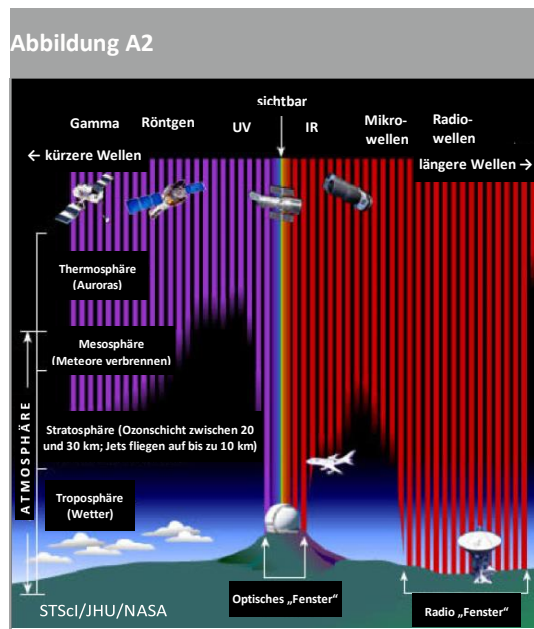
Abbildung A2

sichtbar

Gamma Röntgen UV IR Mikrowellen Radiowellen

← kürzere Wellen

längere Wellen →

Thermosphäre (Auroras)

Mesosphäre (Meteore verbrennen)

Stratosphäre (Ozonschicht zwischen 20 und 30 km; Jets fliegen auf bis zu 10 km)

Troposphäre (Wetter)

ATMOSPHÄRE

Optisches „Fenster"

Radio „Fenster"

STScI/JHU/NASA